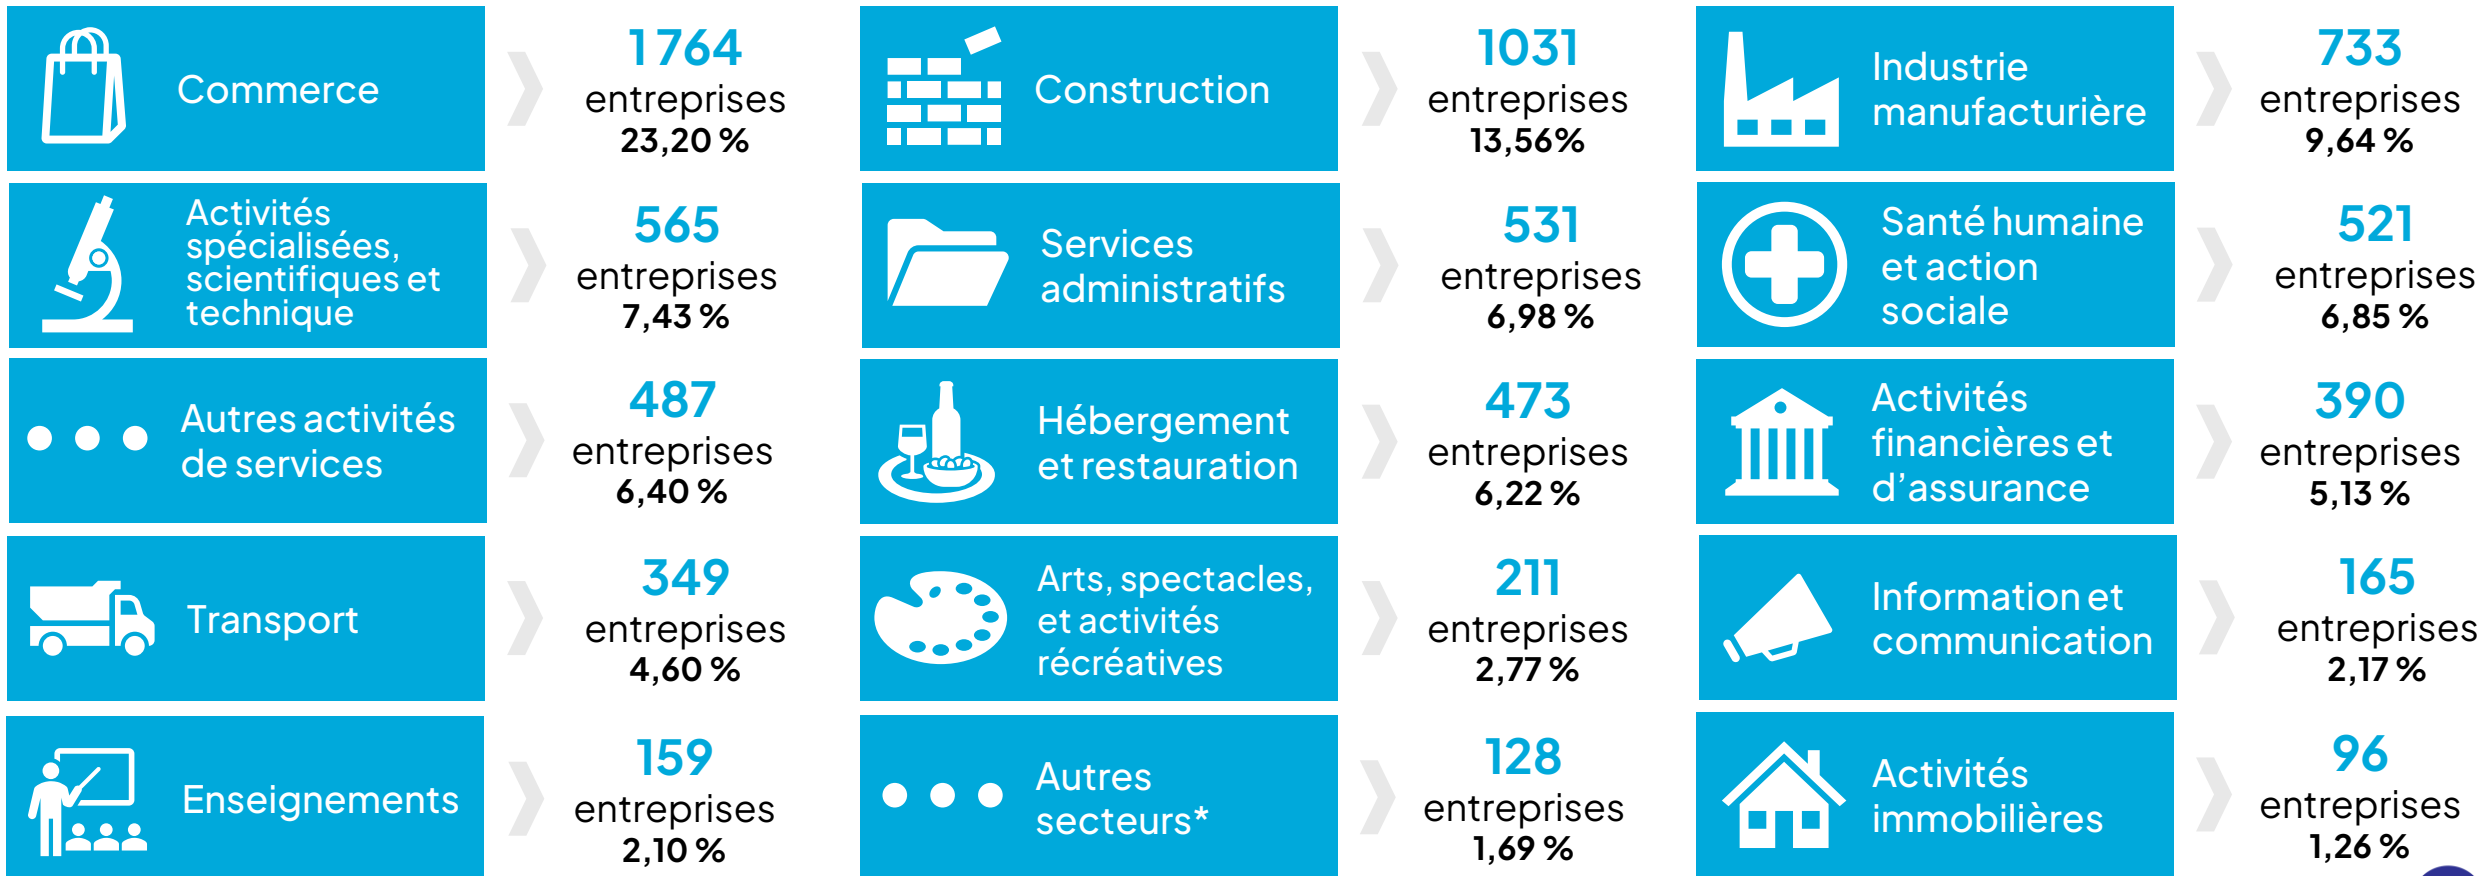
Commerce
1764 entreprises 23,20 %

Construction
1031 entreprises 13,56%

Industrie manufacturière
733 entreprises 9,64 %

Activités spécialisées, scientifiques et technique
565 entreprises 7,43 %

Services administratifs
531 entreprises 6,98 %

Santé humaine et action sociale
521 entreprises 6,85 %

Autres activités de services
487 entreprises 6,40 %

Hébergement et restauration
473 entreprises 6,22 %

Activités financières et d'assurance
390 entreprises 5,13 %

Transport
349 entreprises 4,60 %

Arts, spectacles, et activités récréatives
211 entreprises 2,77 %

Information et communication
165 entreprises 2,17 %

Enseignements
159 entreprises 2,10 %

Autres secteurs*
128 entreprises 1,69 %

Activités immobilières
96 entreprises 1,26 %